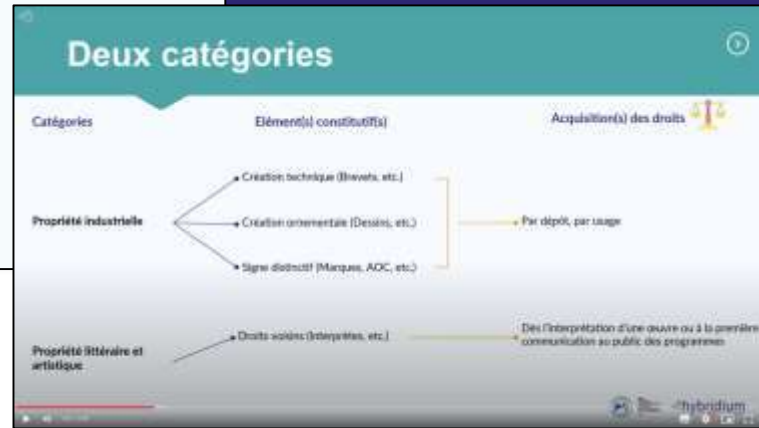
Deux catégories

Catégories

Elément(s) constitutif(s)

Acquisition(s) des droits

Propriété industrielle

Création technique (Brevets, etc.)

Création ornementale (Dessins, etc.)

Signe distinctif (Marques, AOC, etc.)

Par dépôt, par usage

Propriété littéraire et artistique

Droits voisins (Interprètes, etc.)

Dès l'interprétation d'une oeuvre ou à la première communication au public des programmes

hybridium